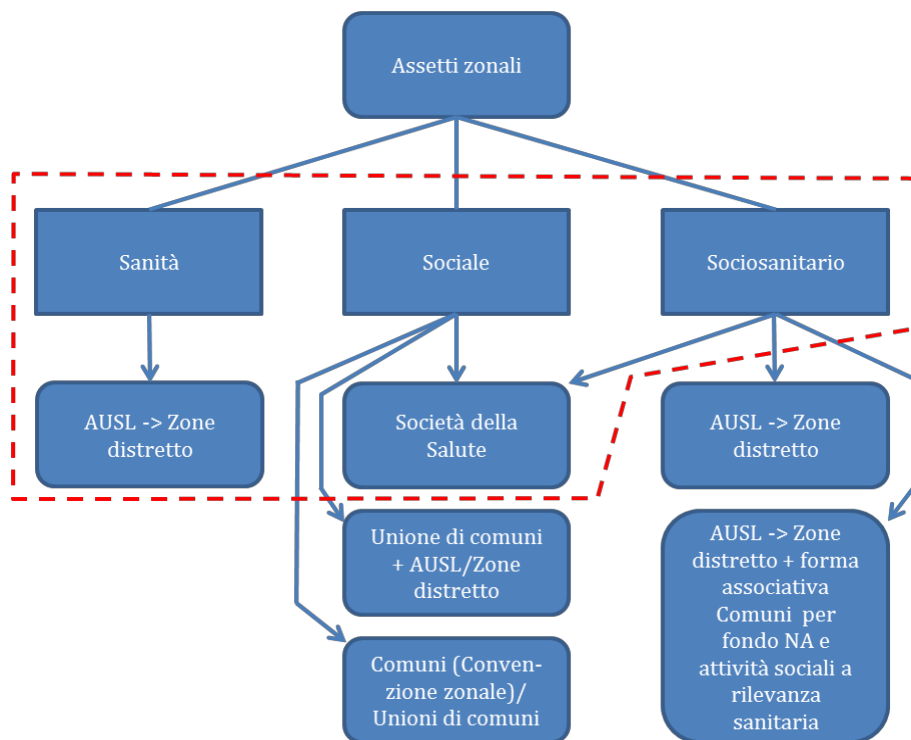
Assetti zonali

Sanità

Sociale

Sociosanitario

AUSL -> Zone distretto

Società della Salute

AUSL -> Zone distretto

Unione di comuni + AUSL/Zone distretto

AUSL -> Zone distretto + forma associativa Comuni per fondo NA e attività sociali a rilevanza sanitaria

Comuni (Convenzione zonale)/ Unioni di comuni